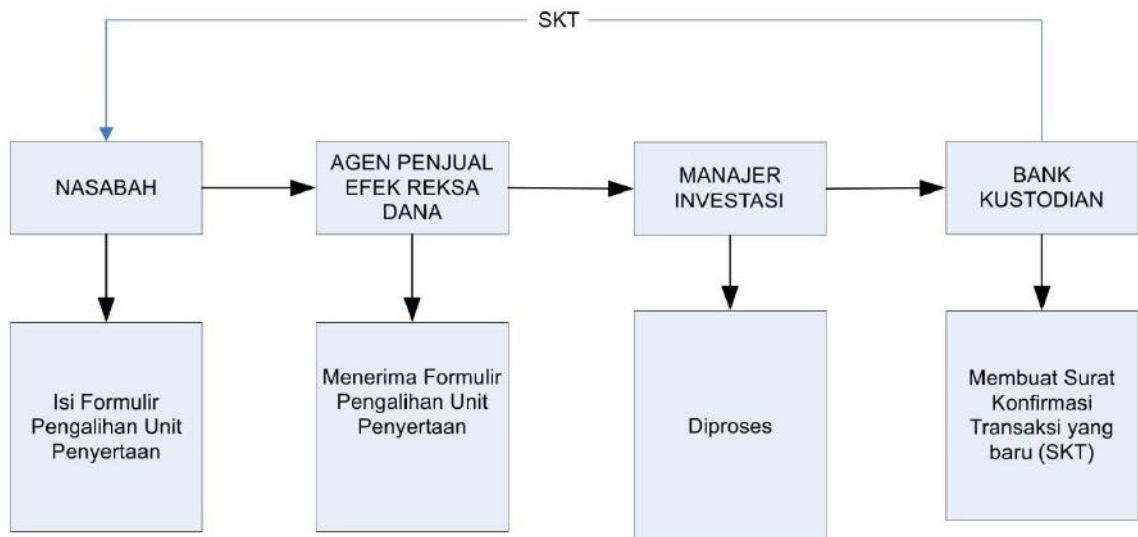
SKT

NASABAH

AGEN PENJUAL EFEK REKSA DANA

MANAJER INVESTASI

BANK KUSTODIAN

Isi Formulir Pengalihan Unit Penyertaan

Menerima Formulir Pengalihan Unit Penyertaan

Diproses

Membuat Surat Konfirmasi Transaksi yang baru (SKT)